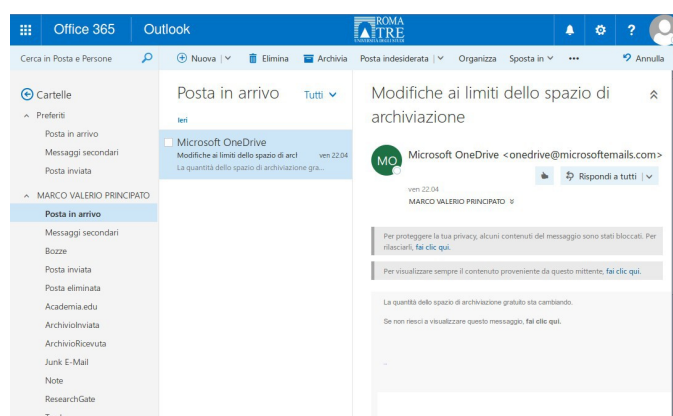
Office 365 Outlook

ROMA TRE UNIVERSITÀ DEGLI STUDI

?

Cerca in Posta e Persone

Nuova | Elimina Archivia Posta indesiderata | Organizza Sposta in ••• Annulla

Cartelle

Preferiti

Posta in arrivo

Messaggi secondari

Posta inviata

MARCO VALERIO PRINCIPATO

Posta in arrivo

Messaggi secondari

Bozze

Posta inviata

Posta eliminata

Academia.edu

ArchivioInviata

ArchivioRicevuta

Junk E-Mail

Note

ResearchGate

Posta in arrivo Tutti

Ieri

Microsoft OneDrive
Modifiche ai limiti dello spazio di arcl ven 22.04
La quantità dello spazio di archiviazione gra...

Modifiche ai limiti dello spazio di archiviazione

MO

Microsoft OneDrive <onedrive@microsoftemails.com>

Rispondi a tutti |

ven 22.04
MARCO VALERIO PRINCIPATO

Per proteggere la tua privacy, alcuni contenuti del messaggio sono stati bloccati. Per rilasciarli, fai clic qui.

Per visualizzare sempre il contenuto proveniente da questo mittente, fai clic qui.

La quantità dello spazio di archiviazione gratuito sta cambiando.

Se non riesci a visualizzare questo messaggio, fai clic qui.